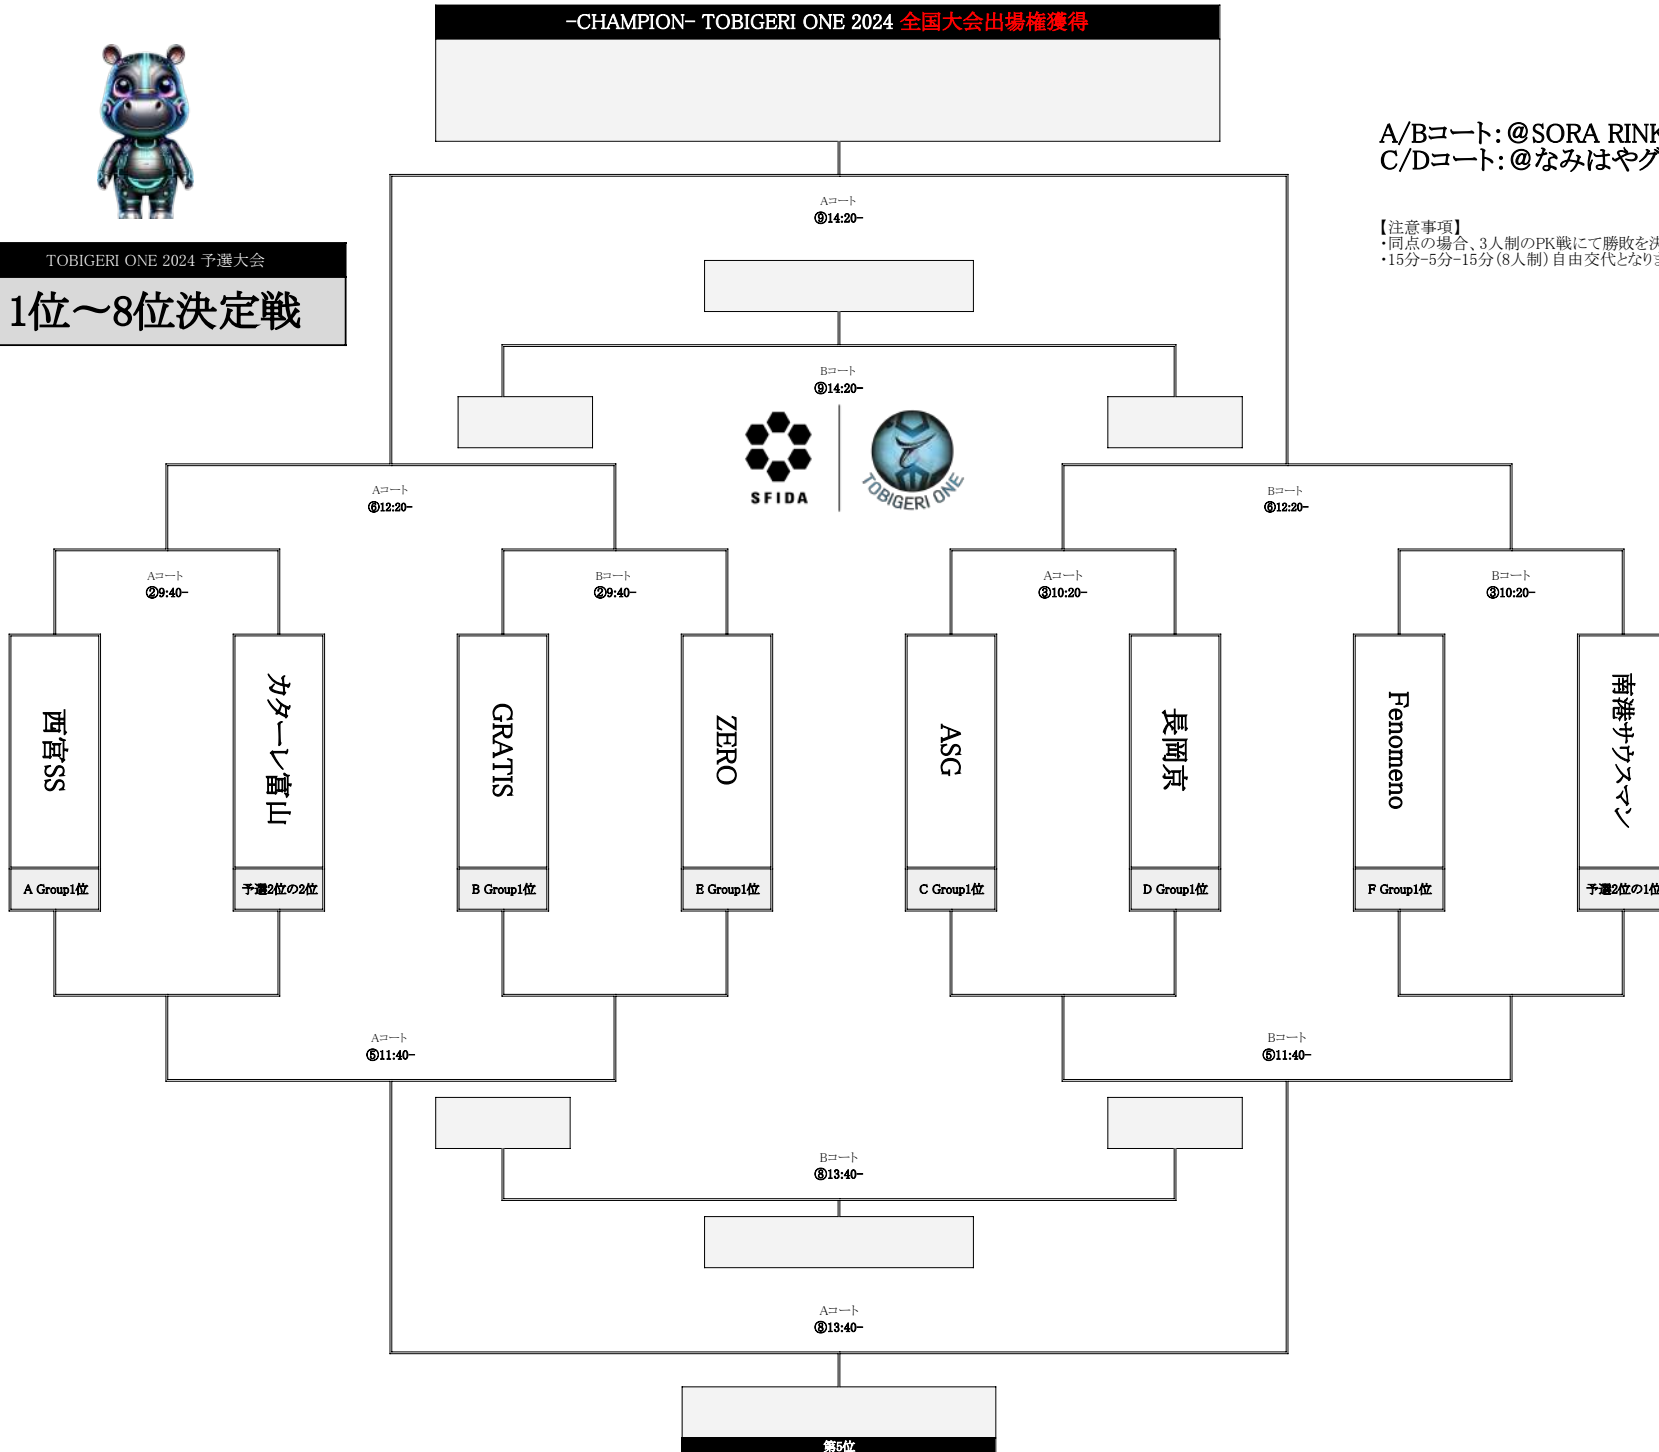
-CHAMPION- TOBIGERI ONE 2024 全国大会出場権獲得

A/Bコート:@SORA RINK
C/Dコート:@なみはやグ

【注意事項】
・同点の場合、3人制のPK戦にて勝敗を決
・15分-5分-15分(8人制)自由交代となりま

TOBIGERI ONE 2024 予選大会
1位～8位決定戦

Aコート
⑨14:20-

Bコート
⑨14:20-

SFIDA

TOBIGERI ONE

Aコート
⑥12:20-

Bコート
⑥12:20-

Aコート
②9:40-

Bコート
②9:40-

Aコート
③10:20-

Bコート
③10:20-

西宮SS
A Group1位

カターレ富山
予選2位の2位

GRATIS
B Group1位

ZERO
E Group1位

ASG
C Group1位

長岡京
D Group1位

Fenomeno
F Group1位

南港サウスマン
予選2位の1位

Aコート
⑤11:40-

Bコート
⑤11:40-

Bコート
⑧13:40-

Aコート
⑧13:40-

第5位